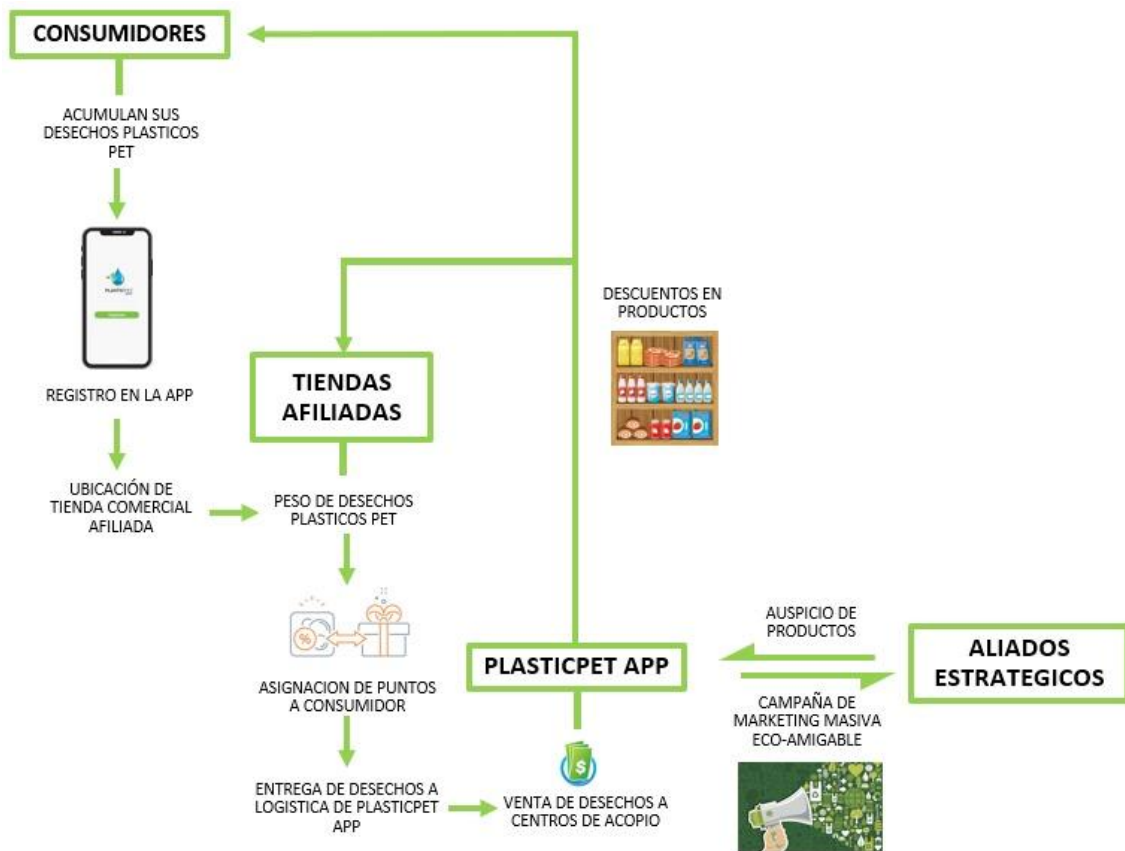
CONSUMIDORES

ACUMULAN SUS DESECHOS PLASTICOS PET

REGISTRO EN LA APP

UBICACIÓN DE TIENDA COMERCIAL AFILIADA

TIENDAS AFILIADAS

PESO DE DESECHOS PLASTICOS PET

ASIGNACION DE PUNTOS A CONSUMIDOR

ENTREGA DE DESECHOS A LOGISTICA DE PLASTICPET APP

VENTA DE DESECHOS A CENTROS DE ACOPIO

DESCUENTOS EN PRODUCTOS

PLASTICPET APP

AUSPICIO DE PRODUCTOS

ALIADOS ESTRATEGICOS

CAMPAÑA DE MARKETING MASIVA ECO-AMIGABLE